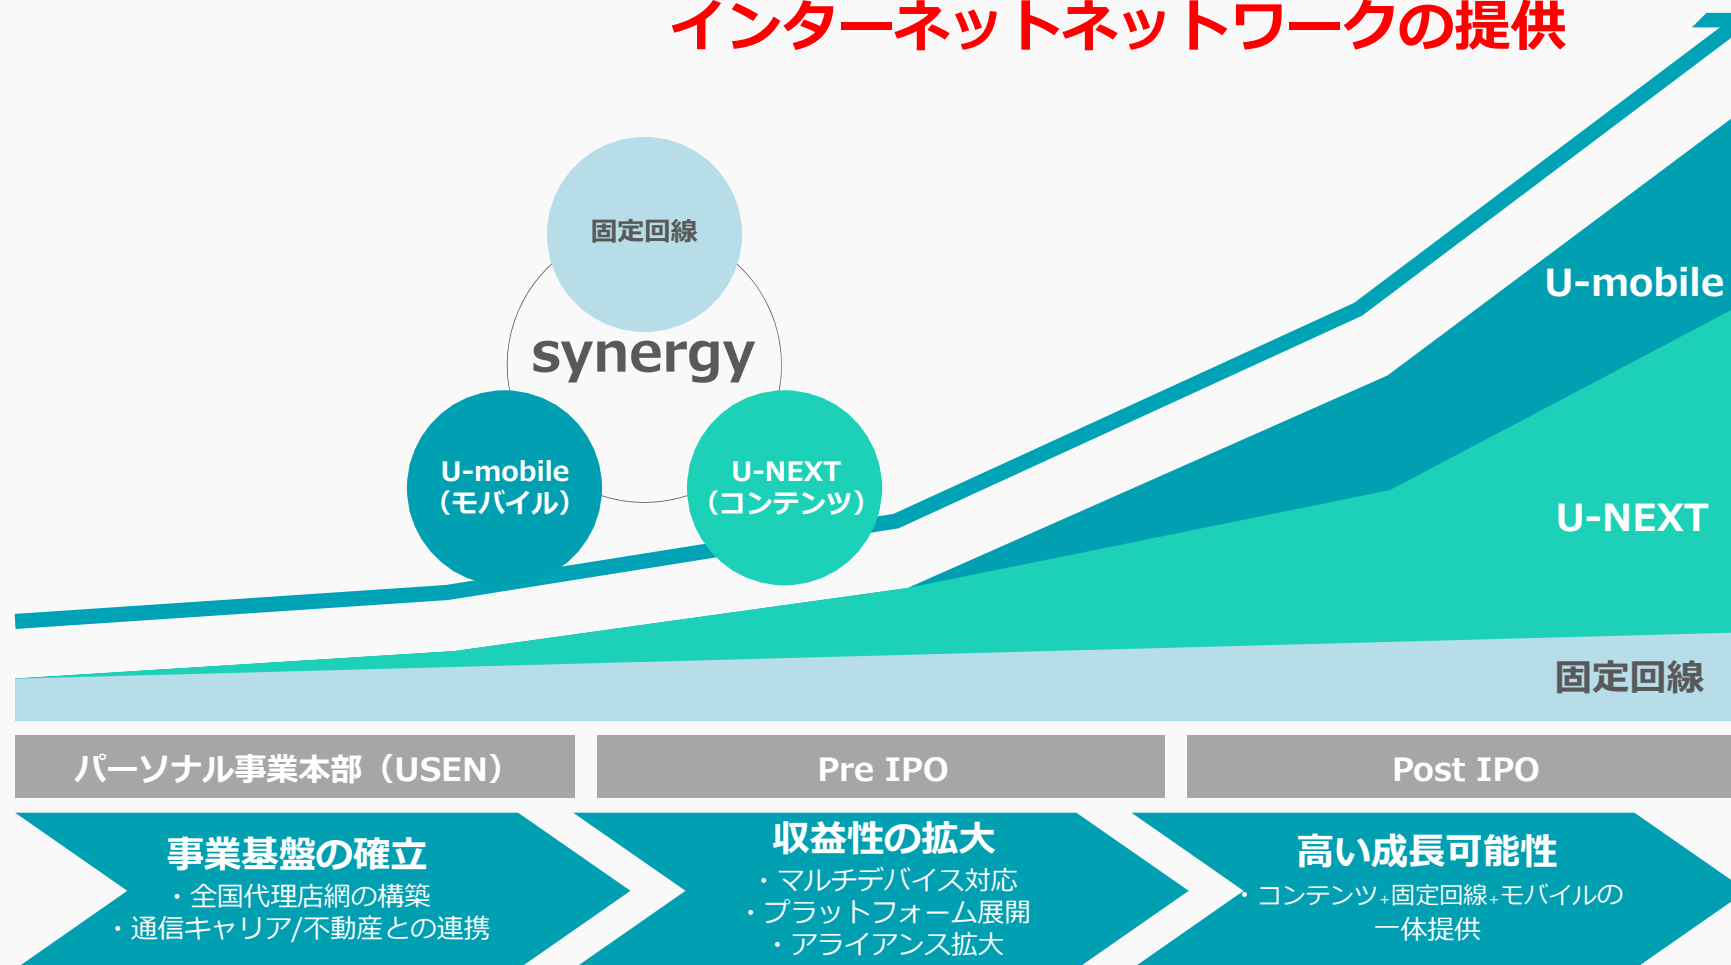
インターネットネットワークの提供

固定回線

synergy

U-mobile
(モバイル)

U-NEXT
(コンテンツ)

U-mobile

U-NEXT

固定回線

パーソナル事業本部（USEN）

Pre IPO

Post IPO

事業基盤の確立
・全国代理店網の構築
・通信キャリア/不動産との連携

収益性の拡大
・マルチデバイス対応
・プラットフォーム展開
・アライアンス拡大

高い成長可能性
・コンテンツ+固定回線+モバイルの一体提供